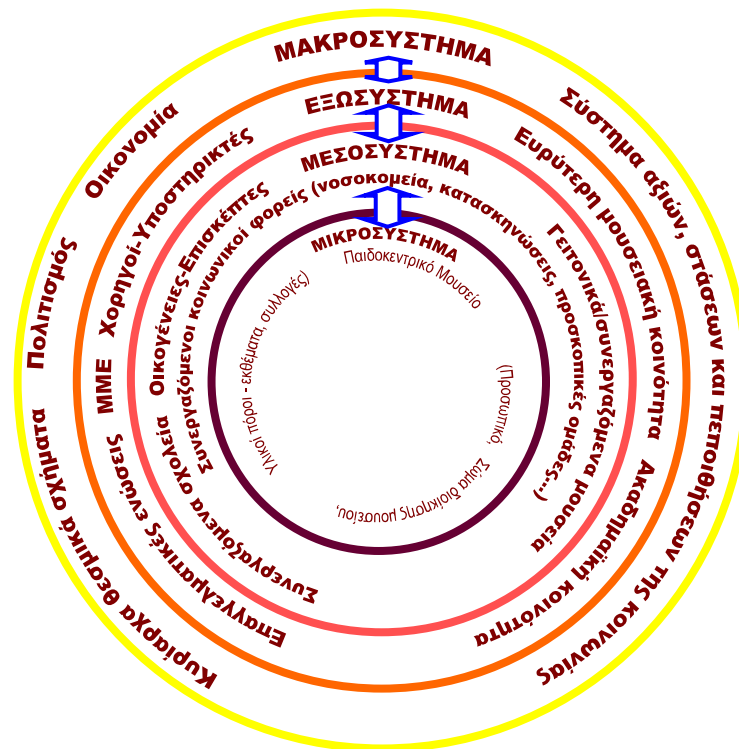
ΜΑΚΡΟΣΥΣΤΗΜΑ

ΕΞΩΣΥΣΤΗΜΑ

ΜΕΣΟΣΥΣΤΗΜΑ

ΜΙΚΡΟΣΥΣΤΗΜΑ

Παιδοκεντρικό Μουσείο

(Προσωπικό, Σώμα διοίκησης μουσείου, Υλικοί πόροι - εκθέματα, συλλογές)

Οικογένειες-Επισκέπτες

Συνεργαζόμενοι κοινωνικοί φορείς (νοσοκομεία, κατασκηνώσεις, προσκοπικές ομάδες...)

Γειτονικά/συνεργαζόμενα μουσεία

Συνεργαζόμενα σχολεία

Χορηγοί-Υποστηρικτές

Ευρύτερη μουσειακή κοινότητα

Ακαδημαϊκή κοινότητα

Επαγγελματικές ενώσεις

ΜΜΕ

Οικονομία

Σύστημα αξιών, στάσεων και πεποιθήσεων της κοινωνίας

Πολιτισμός

Κυρίαρχα θεσμικά σχήματα